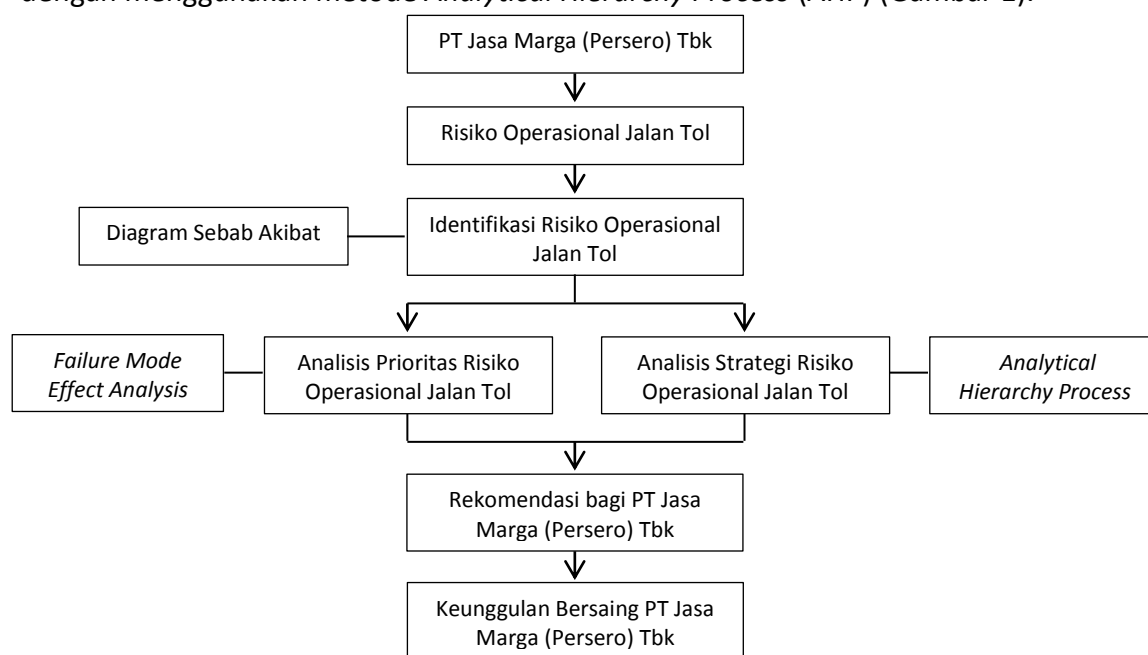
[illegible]

PT Jasa Marga (Persero) Tbk

Risiko Operasional Jalan Tol

Diagram Sebab Akibat

Identifikasi Risiko Operasional Jalan Tol

*Failure Mode Effect Analysis*

Analisis Prioritas Risiko Operasional Jalan Tol

Analisis Strategi Risiko Operasional Jalan Tol

*Analytical Hierarchy Process*

Rekomendasi bagi PT Jasa Marga (Persero) Tbk

Keunggulan Bersaing PT Jasa Marga (Persero) Tbk